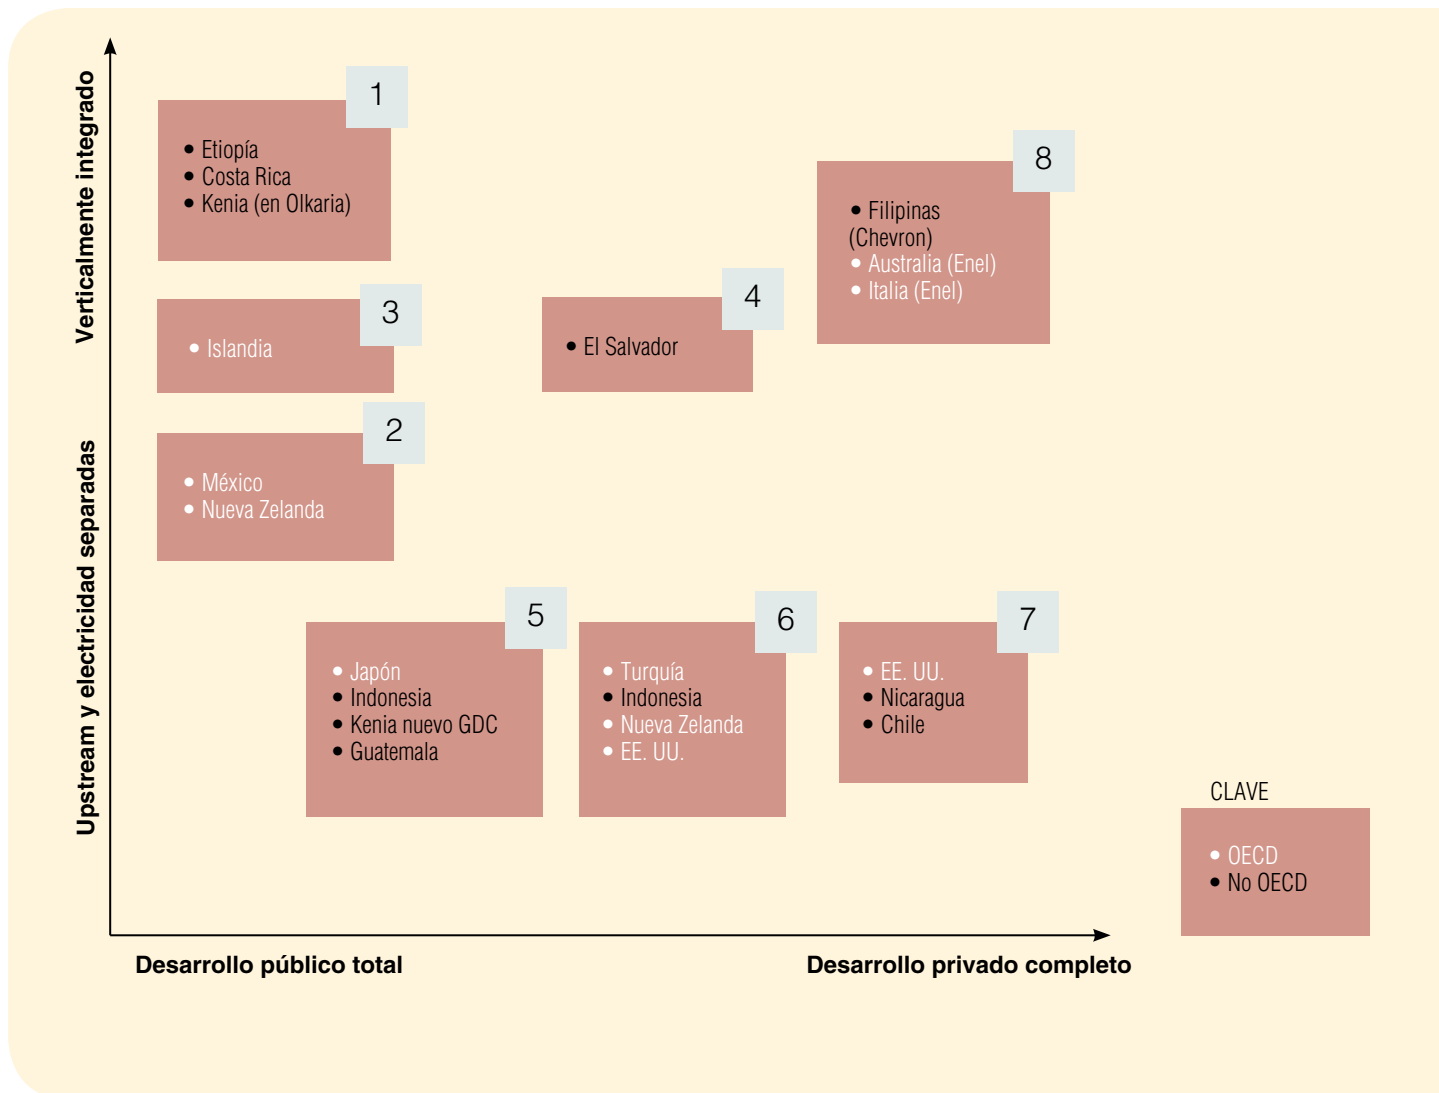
Verticalmente integrado

Upstream y electricidad separadas

1
• Etiopía
• Costa Rica
• Kenia (en Olkaria)

8
• Filipinas (Chevron)
• Australia (Enel)
• Italia (Enel)

3
• Islandia

4
• El Salvador

2
• México
• Nueva Zelanda

5
• Japón
• Indonesia
• Kenia nuevo GDC
• Guatemala

6
• Turquía
• Indonesia
• Nueva Zelanda
• EE. UU.

7
• EE. UU.
• Nicaragua
• Chile

CLAVE
• OECD
• No OECD

Desarrollo público total

Desarrollo privado completo